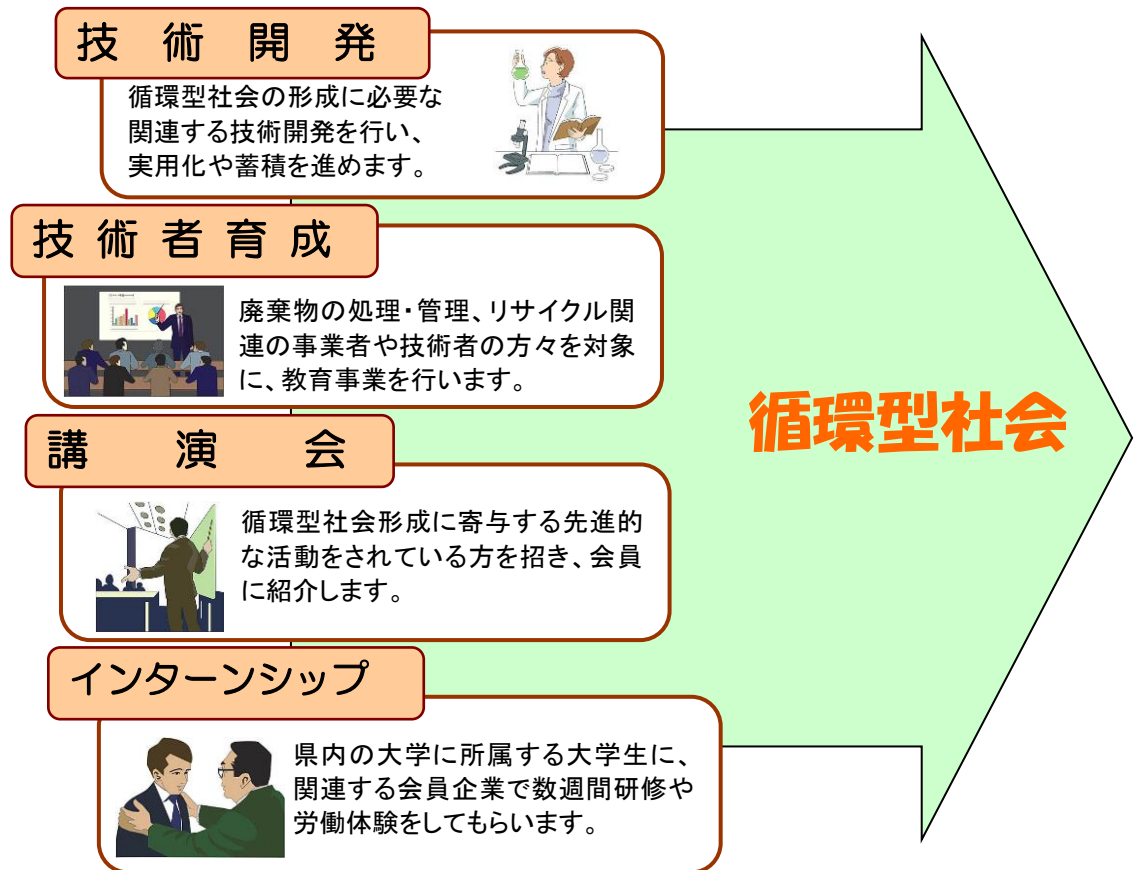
技　術　開　発

循環型社会の形成に必要な関連する技術開発を行い、実用化や蓄積を進めます。

技 術 者 育 成

廃棄物の処理・管理、リサイクル関連の事業者や技術者の方々を対象に、教育事業を行います。

講　　演　　会

循環型社会形成に寄与する先進的な活動をされている方を招き、会員に紹介します。

インターンシップ

県内の大学に所属する大学生に、関連する会員企業で数週間研修や労働体験をしてもらいます。

循環型社会